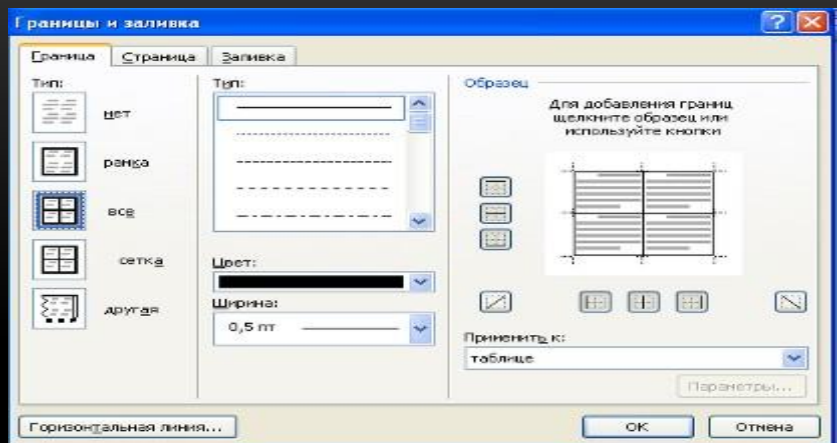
Границы и заливка

Граница
Страница
Заливка

Тип:
нет
рамка
все
сетка
другая

Тип:

Цвет:
Ширина:
0,5 пт

Образец
Для добавления границ щелкните образец или используйте кнопки

Применить к:
таблице
Параметры...

Горизонтальная линия...
ОК
Отмена